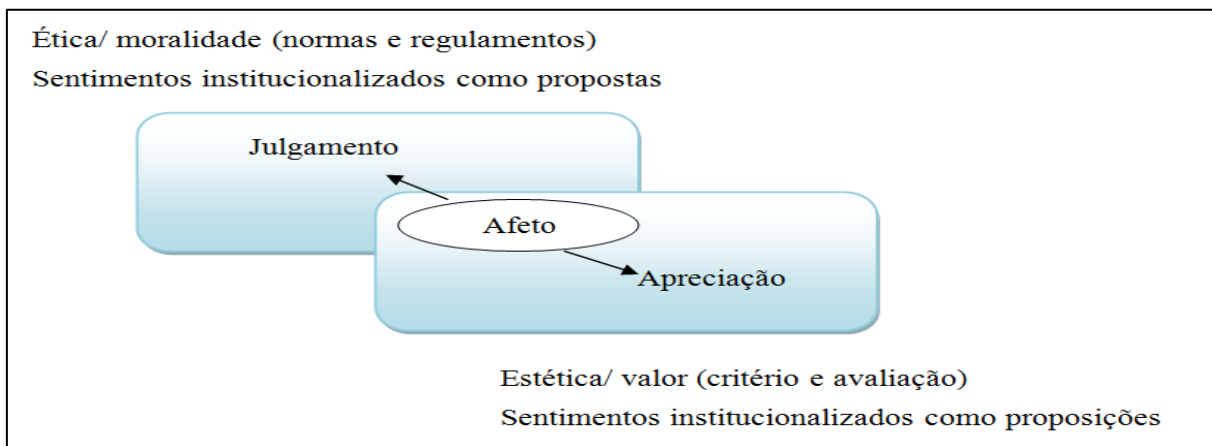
Ética/ moralidade (normas e regulamentos)
Sentimentos institucionalizados como propostas

Julgamento

Afeto

Apreciação

Estética/ valor (critério e avaliação)
Sentimentos institucionalizados como proposições